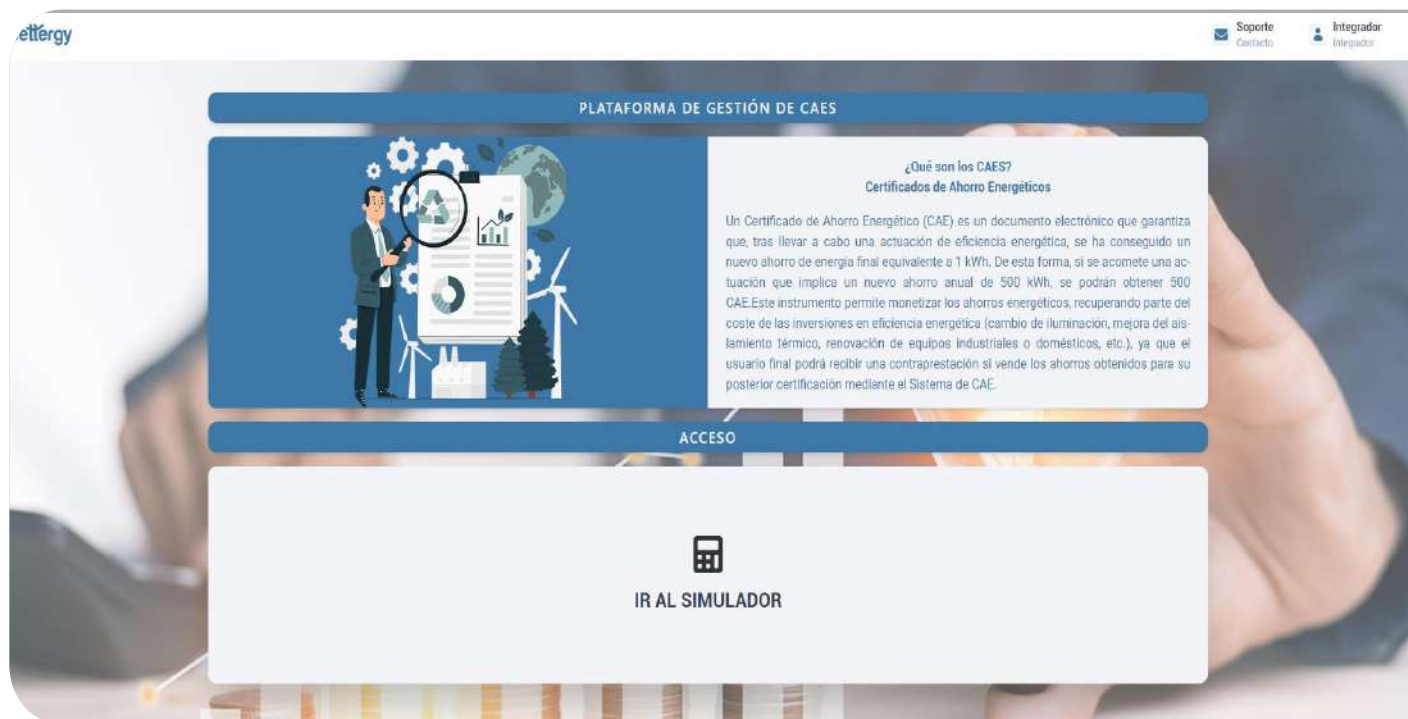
ettergy

Soporte
Contacto

Integrador
Integrador

PLATAFORMA DE GESTIÓN DE CAES

¿Qué son los CAES?
Certificados de Ahorro Energéticos

Un Certificado de Ahorro Energético (CAE) es un documento electrónico que garantiza que, tras llevar a cabo una actuación de eficiencia energética, se ha conseguido un nuevo ahorro de energía final equivalente a 1 kWh. De esta forma, si se acomete una actuación que implica un nuevo ahorro anual de 500 kWh, se podrán obtener 500 CAE.Este instrumento permite monetizar los ahorros energéticos, recuperando parte del coste de las inversiones en eficiencia energética (cambio de iluminación, mejora del aislamiento térmico, renovación de equipos industriales o domésticos, etc.), ya que el usuario final podrá recibir una contraprestación si vende los ahorros obtenidos para su posterior certificación mediante el Sistema de CAE.

ACCESO

IR AL SIMULADOR